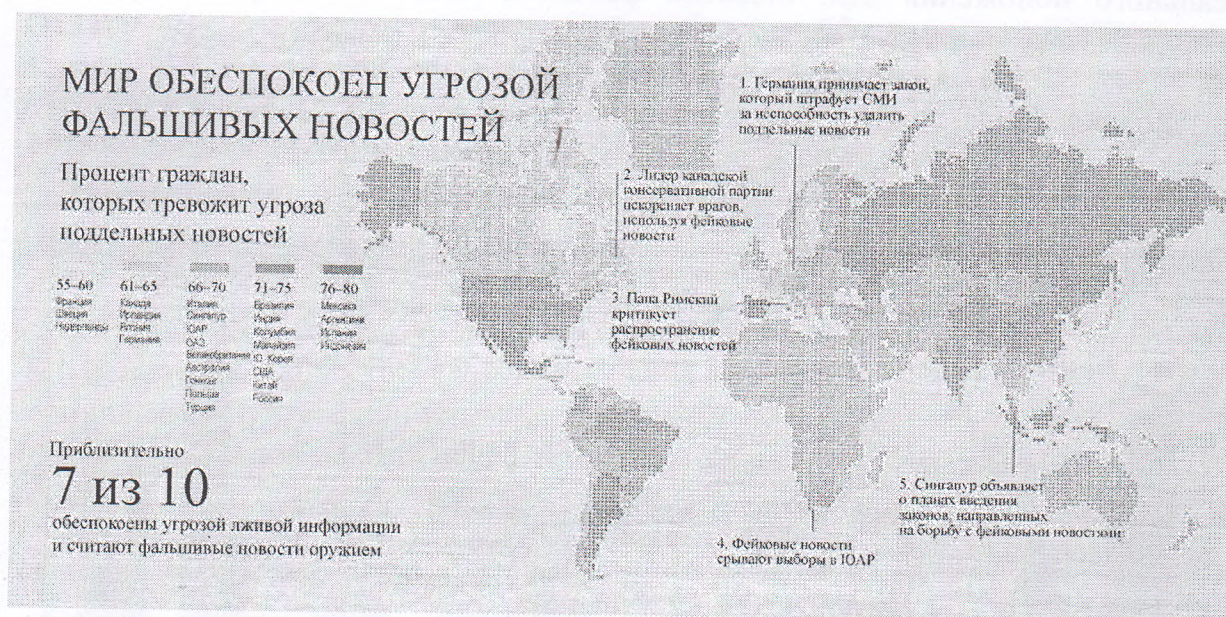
МИР ОБЕСПОКОЕН УГРОЗОЙ ФАЛЬШИВЫХ НОВОСТЕЙ

Процент граждан, которых тревожит угроза поддельных новостей

55–60
Франция
Швеция
Нидерланды

61–65
Канада
Ирландия
Britain
Германия

66–70
Италия
Сингапур
ЮАР
ОАЭ
Великобритания
Австралия
Гонконг
Польша
Турция

71–75
Бразилия
Индия
Колумбия
Малайзия
Ю. Корея
США
Китай
Россия

76–80
Мексика
Аргентина
Испания
Индонезия

Приблизительно
7 из 10
обеспокоены угрозой лживой информации и считают фальшивые новости оружием

1. Германия принимает закон, который штрафует СМИ за неспособность удалить поддельные новости

2. Лидер канадской консервативной партии искореняет врагов, используя фейковые новости

3. Папа Римский критикует распространение фейковых новостей

4. Фейковые новости срывают выборы в ЮАР

5. Сингапур объявляет о планах введения законов, направленных на борьбу с фейковыми новостями